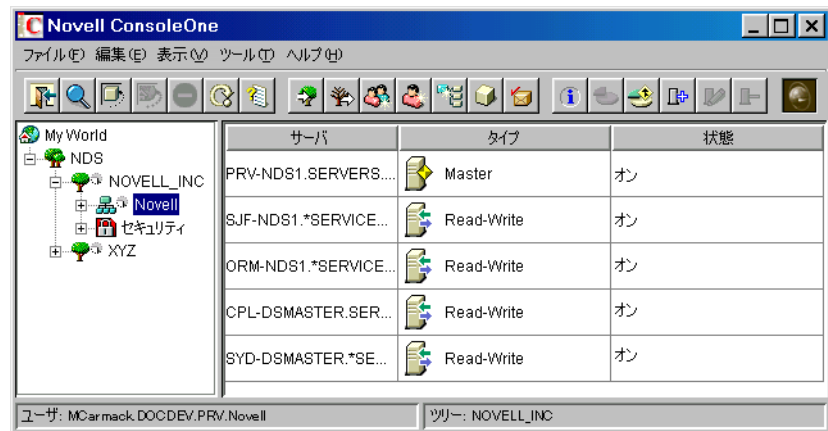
Novell ConsoleOne

ファイル(F) 編集(E) 表示(V) ツール(T) ヘルプ(H)

My World
NDS
NOVELL_INC
Novell
セキュリティ
XYZ

| サーバ | タイプ | 状態 |
|---|---|---|
| PRV-NDS1.SERVERS.... | Master | オン |
| SJF-NDS1.*SERVICE... | Read-Write | オン |
| ORM-NDS1.*SERVICE... | Read-Write | オン |
| CPL-DSMASTER.SER... | Read-Write | オン |
| SYD-DSMASTER.*SE... | Read-Write | オン |

ユーザ: MCarmack.DOCDEV.PRV.Novell
ツリー: NOVELL_INC